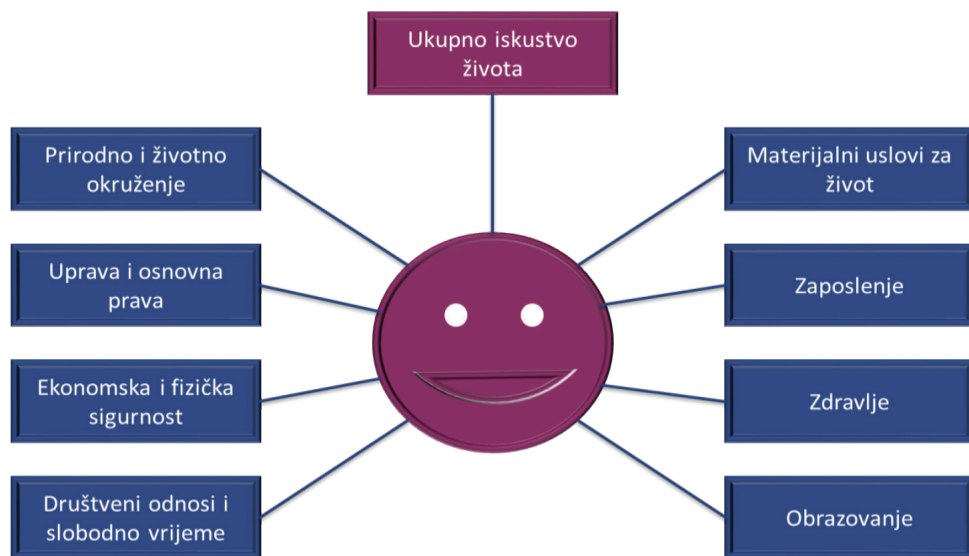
Ukupno iskustvo života

Prirodno i životno okruženje

Materijalni uslovi za život

Uprava i osnovna prava

Zaposlenje

Ekonomska i fizička sigurnost

Zdravlje

Društveni odnosi i slobodno vrijeme

Obrazovanje